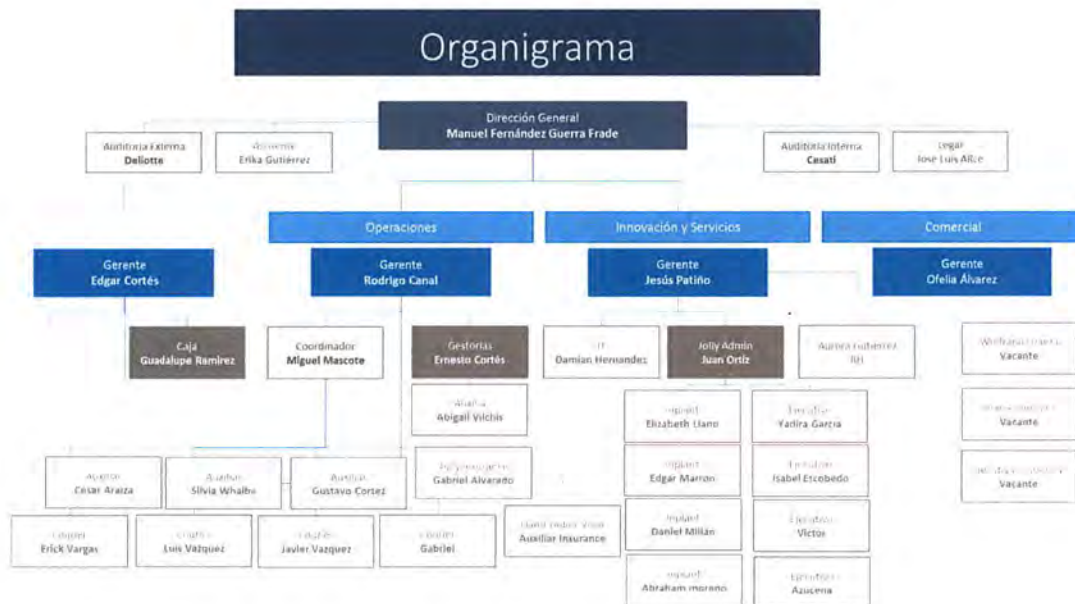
Organigrama

Dirección General
Manuel Fernández Guerra Frade

Auditoria Externa
Deloitte

Asistente
Erika Gutiérrez

Auditoria Interna
Cesati

Legal
Jose Luis Alice

Operaciones

Innovación y Servicios

Comercial

Gerente
Edgar Cortés

Gerente
Rodrigo Canal

Gerente
Jesús Patiño

Gerente
Ofelia Álvarez

Caja
Guadalupe Ramirez

Coordinador
Miguel Mascote

Gestorías
Ernesto Cortés

TI
Damian Hernandez

Jolly Admin
Juan Ortiz

Aurora Gutierrez
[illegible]

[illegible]
Vacante

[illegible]
Vacante

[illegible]
Vacante

Analista
Abigail Vilchis

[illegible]
Gabriel Alvarado

Implant
Elizabeth Llano

Ejecutivo
Yadira Garcia

Implant
Edgar Marron

Ejecutivo
Isabel Escobedo

Implant
Daniel Millán

Ejecutivo
Victor

Implant
Abraham moreno

Ejecutivo
Azucena

Auxiliar
Cesar Araiza

Auxiliar
Silvia Whalbe

Auxiliar
Gustavo Cortez

Courier
Erick Vargas

Courier
Luis Vazquez

Courier
Javier Vazquez

Courier
Gabriel

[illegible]
Auxiliar Insurance